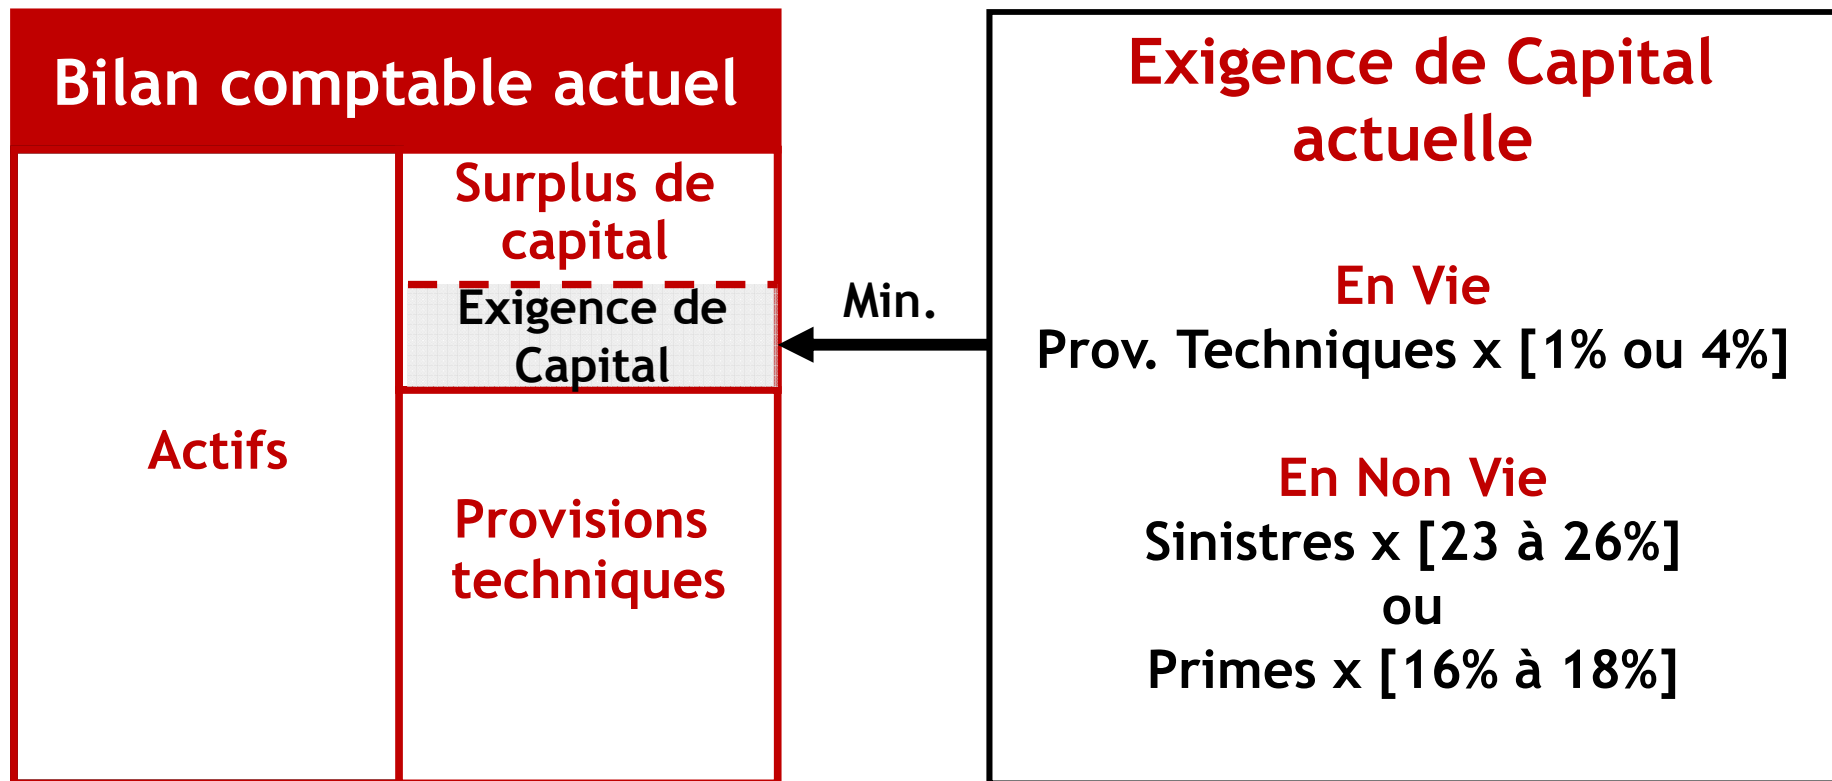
Bilan comptable actuel

Actifs

Surplus de capital

Exigence de Capital

Provisions techniques

Min.

Exigence de Capital actuelle

En Vie
Prov. Techniques x [1% ou 4%]

En Non Vie
Sinistres x [23 à 26%]
ou
Primes x [16% à 18%]